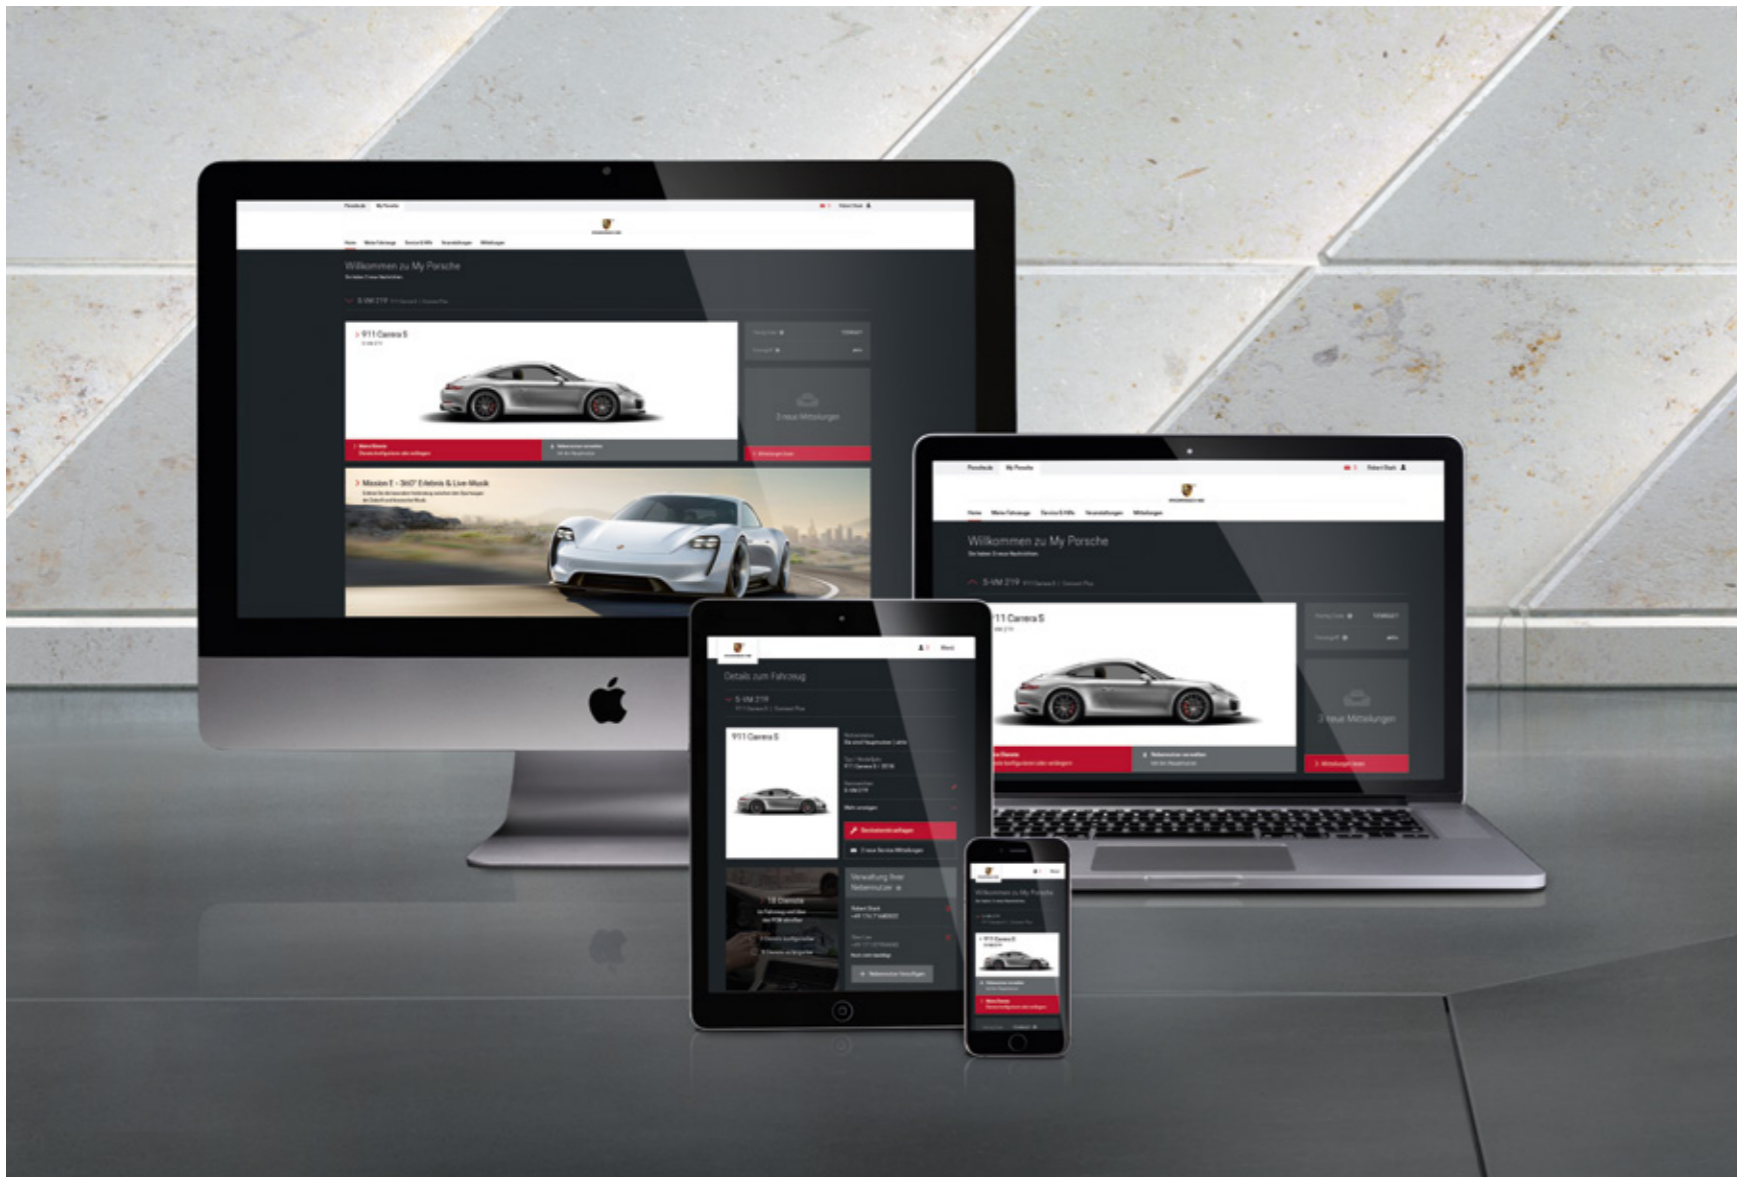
Porsche.de My Porsche

Home Meine Fahrzeuge Service & Hilfe Veranstaltungen Mitteilungen

Willkommen zu My Porsche

S-VM 219

911 Carrera S

2 neue Mitteilungen

Mission E - 360° Erlebnis & Live-Musik

Porsche.de My Porsche

Willkommen zu My Porsche

S-VM 219

911 Carrera S

2 neue Mitteilungen

Details zum Fahrzeug

S-VM 219

911 Carrera S

Verwaltung Ihrer Nebennutzer

Willkommen zu My Porsche

911 Carrera S